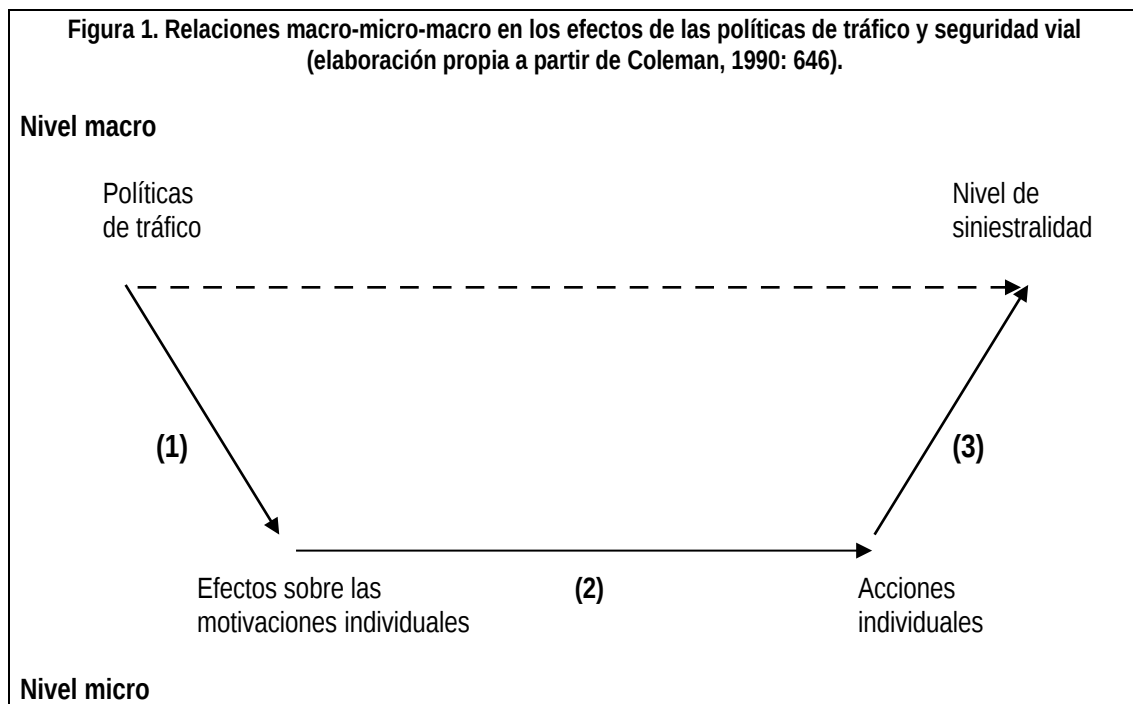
Figura 1. Relaciones macro-micro-macro en los efectos de las políticas de tráfico y seguridad vial (elaboración propia a partir de Coleman, 1990: 646).

Nivel macro

Políticas de tráfico

Nivel de siniestralidad

(1)

(3)

Efectos sobre las motivaciones individuales

(2)

Acciones individuales

Nivel micro